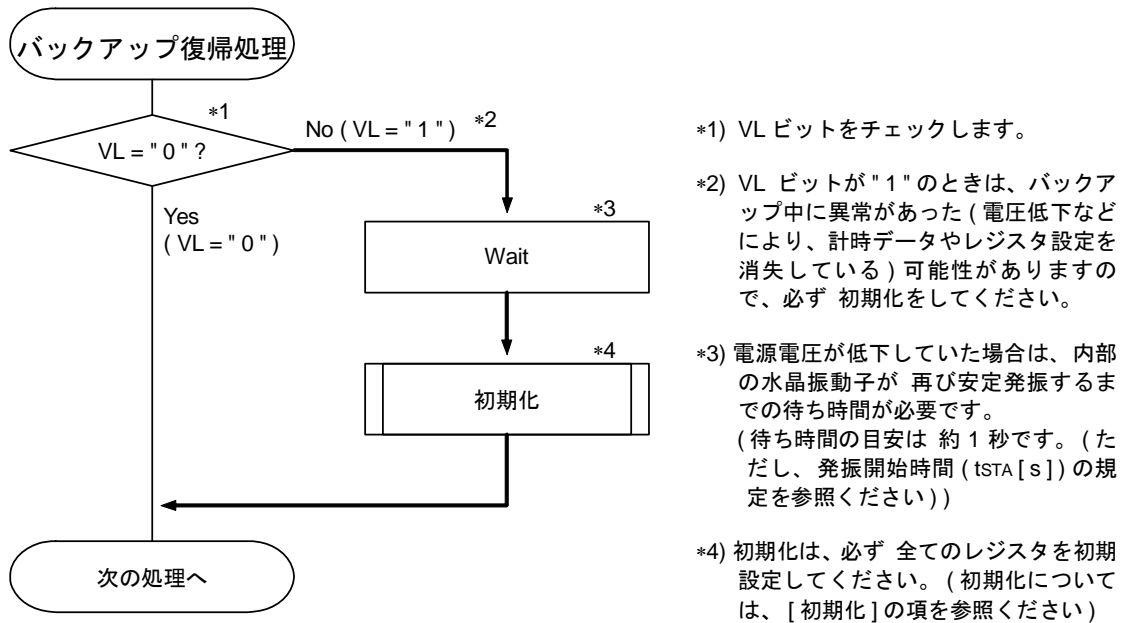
バックアップ復帰処理

∗1

VL = " 0 " ?

No ( VL = " 1 " ) ∗2

Yes
( VL = " 0 " )

∗3

Wait

∗4

初期化

次の処理へ

∗1) VL ビットをチェックします。

∗2) VL ビットが " 1 " のときは、バックアップ中に異常があった ( 電圧低下などにより、計時データやレジスタ設定を消失している ) 可能性がありますので、必ず 初期化をしてください。

∗3) 電源電圧が低下していた場合は、内部の水晶振動子が 再び安定発振するまでの待ち時間が必要です。
( 待ち時間の目安は 約 1 秒です。( ただし、発振開始時間 ( $t_{STA}$ [ s ] ) の規定を参照ください ) )

∗4) 初期化は、必ず 全てのレジスタを初期設定してください。( 初期化については、[ 初期化 ] の項を参照ください )